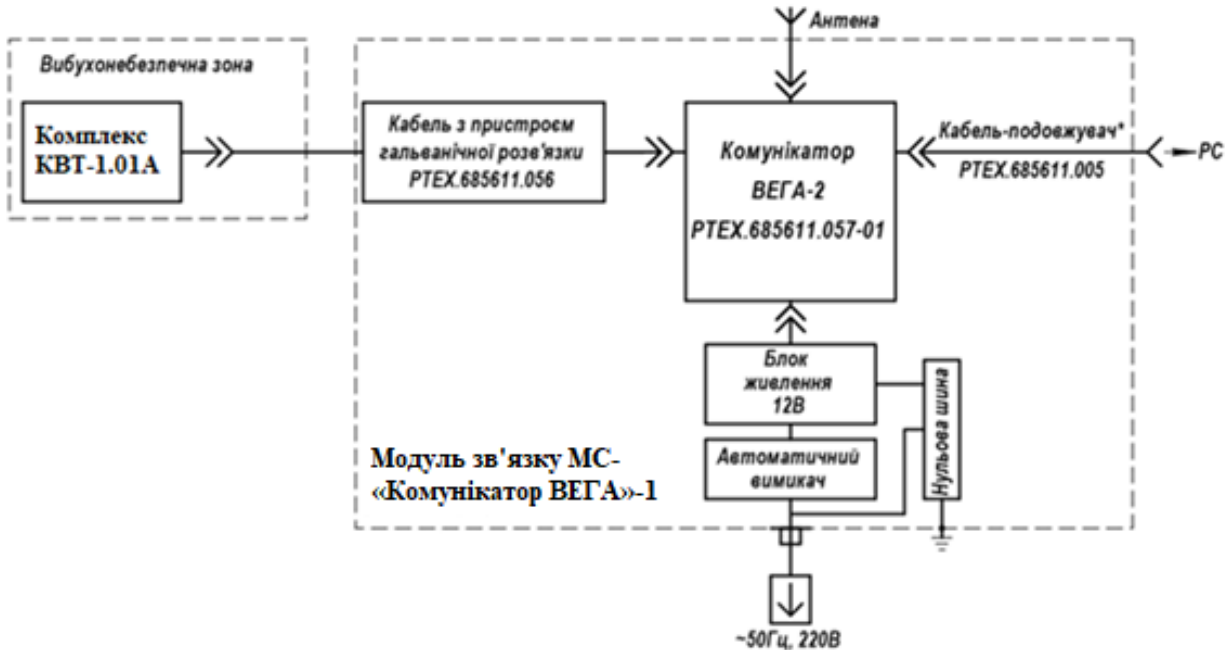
Антена

Вибухонебезпечна зона

Комплекс КВТ-1.01А

Кабель з пристроєм гальванічної розв'язки РТЕХ.685611.056

Комунікатор ВЕГА-2 РТЕХ.685611.057-01

Кабель-подовжувач* РТЕХ.685611.005

РС

Блок живлення 12В

Нульова шина

Автоматичний вимикач

Модуль зв'язку МС-«Комунікатор ВЕГА»-1

~50Гц, 220В